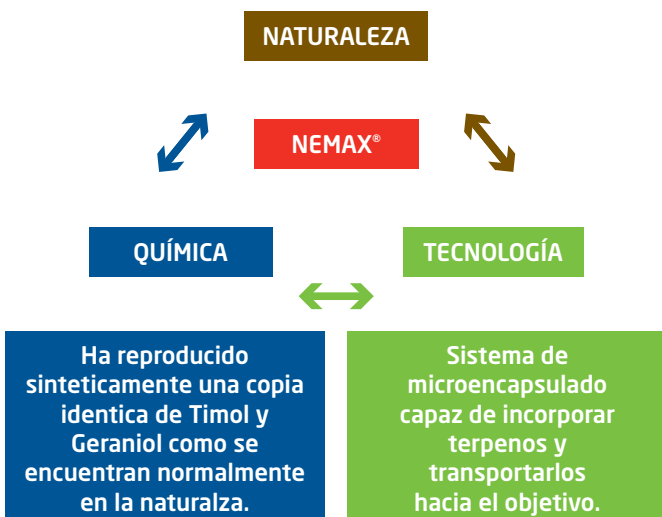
NATURALEZA

NEMAX®

QUÍMICA

TECNOLOGÍA

Ha reproducido sinteticamente una copia identica de Timol y Geraniol como se encuentran normalmente en la naturalza.

Sistema de microencapsulado capaz de incorporar terpenos y transportarlos hacia el objetivo.